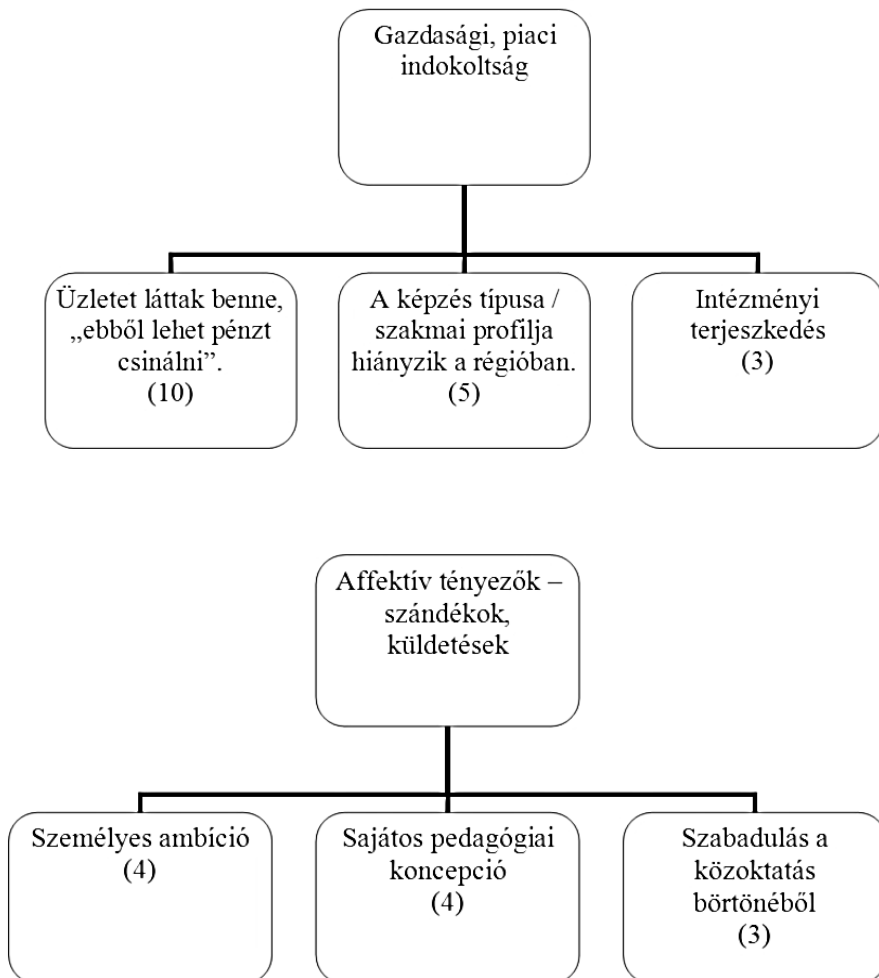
Gazdasági, piaci indokoltság

Üzletet láttak benne, „ebből lehet pénzt csinálni”. (10)

A képzés típusa / szakmai profilja hiányzik a régióban. (5)

Intézményi terjeszkedés (3)

Affektív tényezők – szándékok, küldetések

Személyes ambíció (4)

Sajátos pedagógiai koncepció (4)

Szabadulás a közoktatás börtönéből (3)